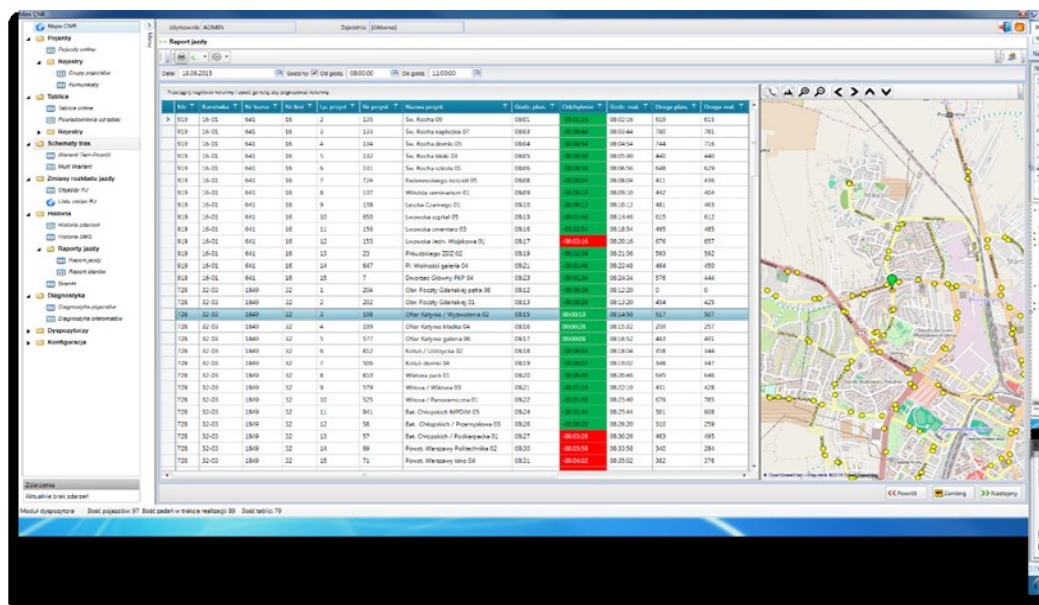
Mapa CNR
Pojazdy
Pojazdy online
Rejestry
Grupy pojazdów
Komunikaty
Tablice
Tablice online
Powiadomienia od tablic
Rejestry
Schematy tras
Warianty Tam-Powrót
Multi Warianty
Zmiany rozkładu jazdy
Objazdy RJ
Lista zmian RJ
Historia
Historia zdarzeń
Historia SMS
Raporty jazdy
Raport jazdy
Raport stanów
Raporty
Diagnostyka
Diagnostyka pojazdów
Diagnostyka przebiegu
Dyspozytorzy
Konfiguracja

Użytkownik: ADMIN
Zajezdnia: [Wybierz]

Raport jazdy

Data: 18.06.2015
Godziny: Od godz. 08:00:00 Do godz. 11:00:00

Przeciągnij nagłówek kolumny i upuść go tutaj aby pogrupować kolumny

| Nr | Brygada | Nr kursu | Nr linii | Lp. przyst. | Nr przyst. | Nazwa przyst. | Godz. plan. | Odchylenie | Godz. real. | Droga plan. | Droga real. |
|---|---|---|---|---|---|---|---|---|---|---|---|
| 919 | 16-01 | 641 | 16 | 2 | 125 | Św. Rocha 09 | 08:01 | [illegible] | 08:02:16 | 619 | 615 |
| 919 | 16-01 | 641 | 16 | 3 | 133 | Św. Rocha kapliczka 07 | 08:03 | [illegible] | 08:03:44 | 780 | 781 |
| 919 | 16-01 | 641 | 16 | 4 | 134 | Św. Rocha domki 05 | 08:04 | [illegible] | 08:04:54 | 744 | 716 |
| 919 | 16-01 | 641 | 16 | 5 | 132 | Św. Rocha bloki 03 | 08:05 | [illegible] | 08:05:40 | 440 | 440 |
| 919 | 16-01 | 641 | 16 | 6 | 131 | Św. Rocha szkoła 01 | 08:06 | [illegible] | 08:06:56 | 648 | 629 |
| 919 | 16-01 | 641 | 16 | 7 | 724 | Paderewskiego kościół 05 | 08:08 | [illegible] | 08:08:04 | 401 | 406 |
| 919 | 16-01 | 641 | 16 | 8 | 137 | Witolda seminarium 01 | 08:09 | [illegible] | 08:09:10 | 442 | 404 |
| 919 | 16-01 | 641 | 16 | 9 | 138 | Leszka Czarnego 01 | 08:10 | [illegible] | 08:10:12 | 481 | 463 |
| 919 | 16-01 | 641 | 16 | 10 | 650 | Lwowska szpital 05 | 08:13 | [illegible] | 08:14:46 | 615 | 612 |
| 919 | 16-01 | 641 | 16 | 11 | 156 | Lwowska cmentarz 03 | 08:16 | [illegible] | 08:18:54 | 485 | 485 |
| 919 | 16-01 | 641 | 16 | 12 | 153 | Lwowska Jedn. Wojskowa 01 | 08:17 | -00:03:16 | 08:20:16 | 676 | 657 |
| 919 | 16-01 | 641 | 16 | 13 | 23 | Piłsudskiego ZDZ 02 | 08:19 | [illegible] | 08:21:36 | 593 | 592 |
| 919 | 16-01 | 641 | 16 | 14 | 847 | Pl. Wolności galeria 04 | 08:21 | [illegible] | 08:22:48 | 464 | 450 |
| 919 | 16-01 | 641 | 16 | 15 | 7 | Dworzec Główny PKP 04 | 08:23 | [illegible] | 08:24:34 | 576 | 440 |
| 728 | 32-03 | 1849 | 32 | 1 | 204 | Obr. Poczty Gdańskiej pętla 08 | 08:12 | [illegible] | 08:12:20 | 0 | 0 |
| 728 | 32-03 | 1849 | 32 | 2 | 202 | Obr. Poczty Gdańskiej 01 | 08:13 | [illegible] | 08:13:20 | 404 | 425 |
| 728 | 32-03 | 1849 | 32 | 3 | 198 | Ofiar Katynia / Wyzwolenia 02 | 08:15 | 00:00:13 | 08:14:50 | 517 | 507 |
| 728 | 32-03 | 1849 | 32 | 4 | 199 | Ofiar Katynia kładka 04 | 08:16 | 00:00:28 | 08:15:32 | 259 | 257 |
| 728 | 32-03 | 1849 | 32 | 5 | 577 | Ofiar Katynia galeria 06 | 08:17 | 00:00:08 | 08:16:52 | 483 | 491 |
| 728 | 32-03 | 1849 | 32 | 6 | 652 | Kotuli / Uniwersa 02 | 08:18 | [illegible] | 08:18:04 | 358 | 344 |
| 728 | 32-03 | 1849 | 32 | 7 | 506 | Kotuli domki 04 | 08:19 | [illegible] | 08:19:02 | 348 | 347 |
| 728 | 32-03 | 1849 | 32 | 8 | 833 | Wiktora park 01 | 08:20 | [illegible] | 08:20:46 | 645 | 646 |
| 728 | 32-03 | 1849 | 32 | 9 | 579 | Witosa / Wiktora 03 | 08:21 | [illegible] | 08:22:10 | 431 | 428 |
| 728 | 32-03 | 1849 | 32 | 10 | 525 | Witosa / Panoramiczna 01 | 08:22 | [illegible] | 08:23:40 | 679 | 785 |
| 728 | 32-03 | 1849 | 32 | 11 | 841 | Bat. Chłopskich MPDiM 05 | 08:24 | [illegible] | 08:25:44 | 501 | 608 |
| 728 | 32-03 | 1849 | 32 | 12 | 56 | Bat. Chłopskich / Przemysłowa 03 | 08:26 | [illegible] | 08:26:20 | 310 | 259 |
| 728 | 32-03 | 1849 | 32 | 13 | 57 | Bat. Chłopskich / Podkarpacka 01 | 08:27 | -00:03:26 | 08:30:26 | 463 | 495 |
| 728 | 32-03 | 1849 | 32 | 14 | 69 | Powst. Warszawy Politechnika 02 | 08:30 | -00:03:58 | 08:33:58 | 340 | 284 |
| 728 | 32-03 | 1849 | 32 | 15 | 71 | Powst. Warszawy kino 04 | 08:31 | -00:04:02 | 08:35:02 | 382 | 376 |

Zdarzenia
Aktualnie brak zdarzeń

Moduł dyspozytora  Ilość pojazdów: 97  Ilość zadań w trakcie realizacji: 89  Ilość tablic: 79

<< Powrót  Zamknij  >> Następny